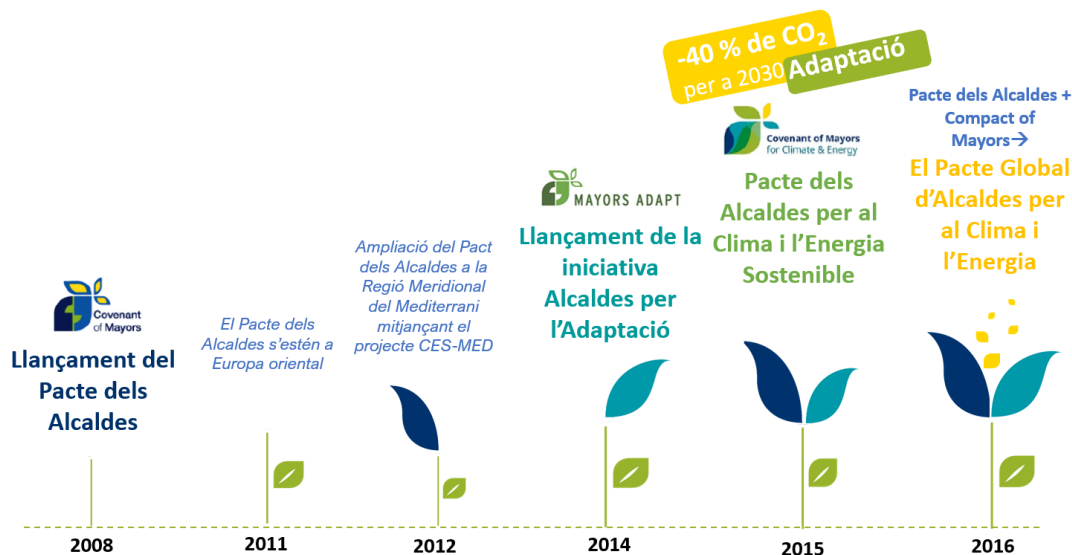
-40 % de $CO_2$ per a 2030 Adaptació

Covenant of Mayors

Llançament del Pacte dels Alcaldes

El Pacte dels Alcaldes s'estén a Europa oriental

Ampliació del Pact dels Alcaldes a la Regió Meridional del Mediterrani mitjançant el projecte CES-MED

MAYORS ADAPT

Llançament de la iniciativa Alcaldes per l'Adaptació

Covenant of Mayors for Climate & Energy

Pacte dels Alcaldes per al Clima i l'Energia Sostenible

Pacte dels Alcaldes + Compact of Mayors→

El Pacte Global d'Alcaldes per al Clima i l'Energia

2008

2011

2012

2014

2015

2016